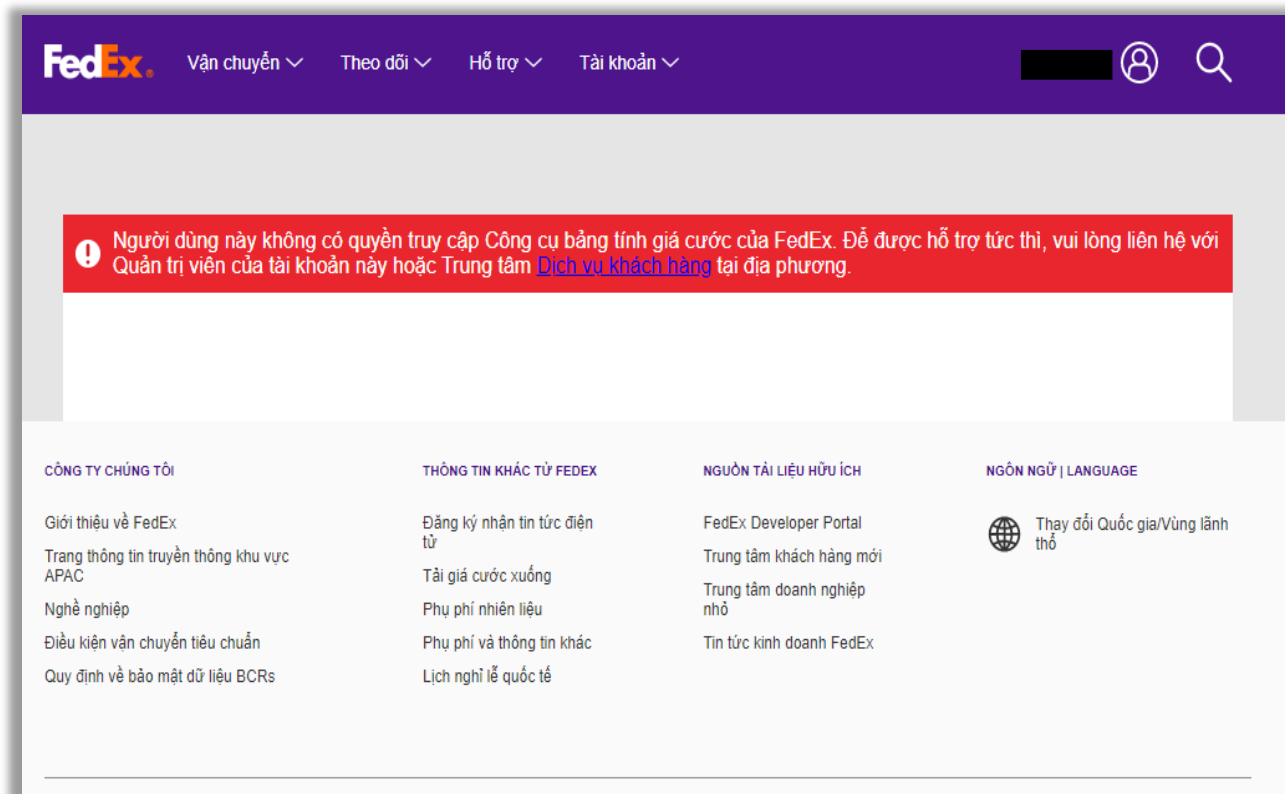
FedEx. Vận chuyển Theo dõi Hỗ trợ Tài khoản

Người dùng này không có quyền truy cập Công cụ bảng tính giá cước của FedEx. Để được hỗ trợ tức thì, vui lòng liên hệ với Quản trị viên của tài khoản này hoặc Trung tâm Dịch vụ khách hàng tại địa phương.

CÔNG TY CHÚNG TÔI

Giới thiệu về FedEx

Trang thông tin truyền thông khu vực APAC

Nghề nghiệp

Điều kiện vận chuyển tiêu chuẩn

Quy định về bảo mật dữ liệu BCRs

THÔNG TIN KHÁC TỪ FEDEX

Đăng ký nhận tin tức điện tử

Tải giá cước xuống

Phụ phí nhiên liệu

Phụ phí và thông tin khác

Lịch nghỉ lễ quốc tế

NGUỒN TÀI LIỆU HỮU ÍCH

FedEx Developer Portal

Trung tâm khách hàng mới

Trung tâm doanh nghiệp nhỏ

Tin tức kinh doanh FedEx

NGÔN NGỮ | LANGUAGE

Thay đổi Quốc gia/Vùng lãnh thổ